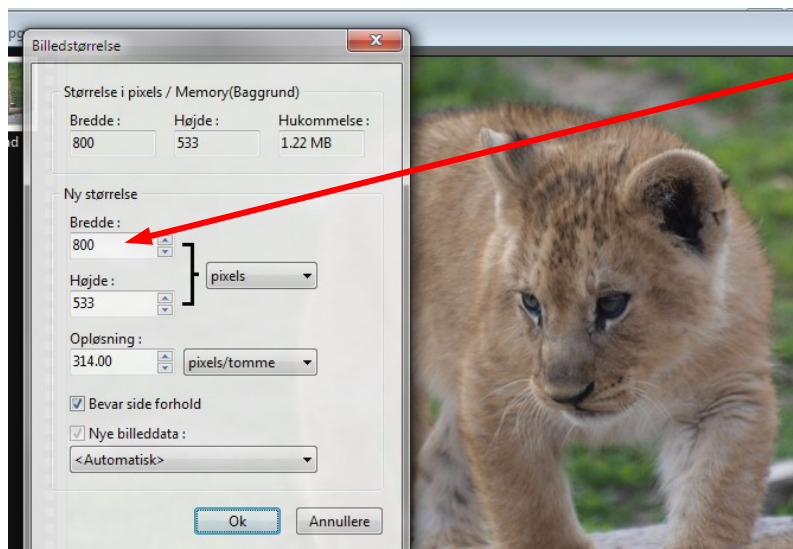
Billedstørrelse

Størrelse i pixels / Memory(Baggrund)

Bredde :
800

Højde :
533

Hukommelse :
1.22 MB

Ny størrelse

Bredde :
800

Højde :
533

pixels

Opløsning :
314.00

pixels/tomme

Bevar side forhold

Nye billeddata :

<Automatisk>

Ok

Annullere